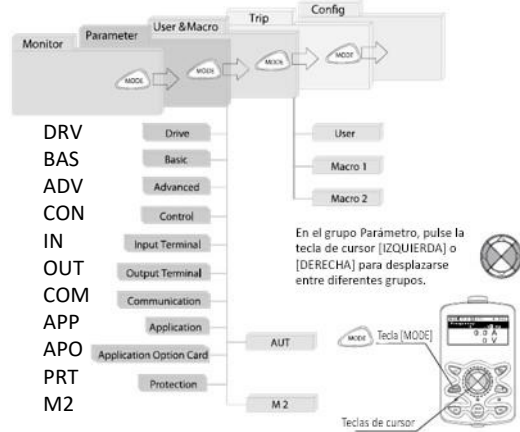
Monitor
Parameter
User &Macro
Trip
Config

MODE
MODE
MODE
MODE

DRV
BAS
ADV
CON
IN
OUT
COM
APP
APO
PRT
M2

Drive
Basic
Advanced
Control
Input Terminal
Output Terminal
Communication
Application
Application Option Card
Protection

User
Macro 1
Macro 2
AUT
M 2

En el grupo Parámetro, pulse la tecla de cursor [IZQUIERDA] o [DERECHA] para desplazarse entre diferentes grupos.

MODE Tecla [MODE]

Teclas de cursor